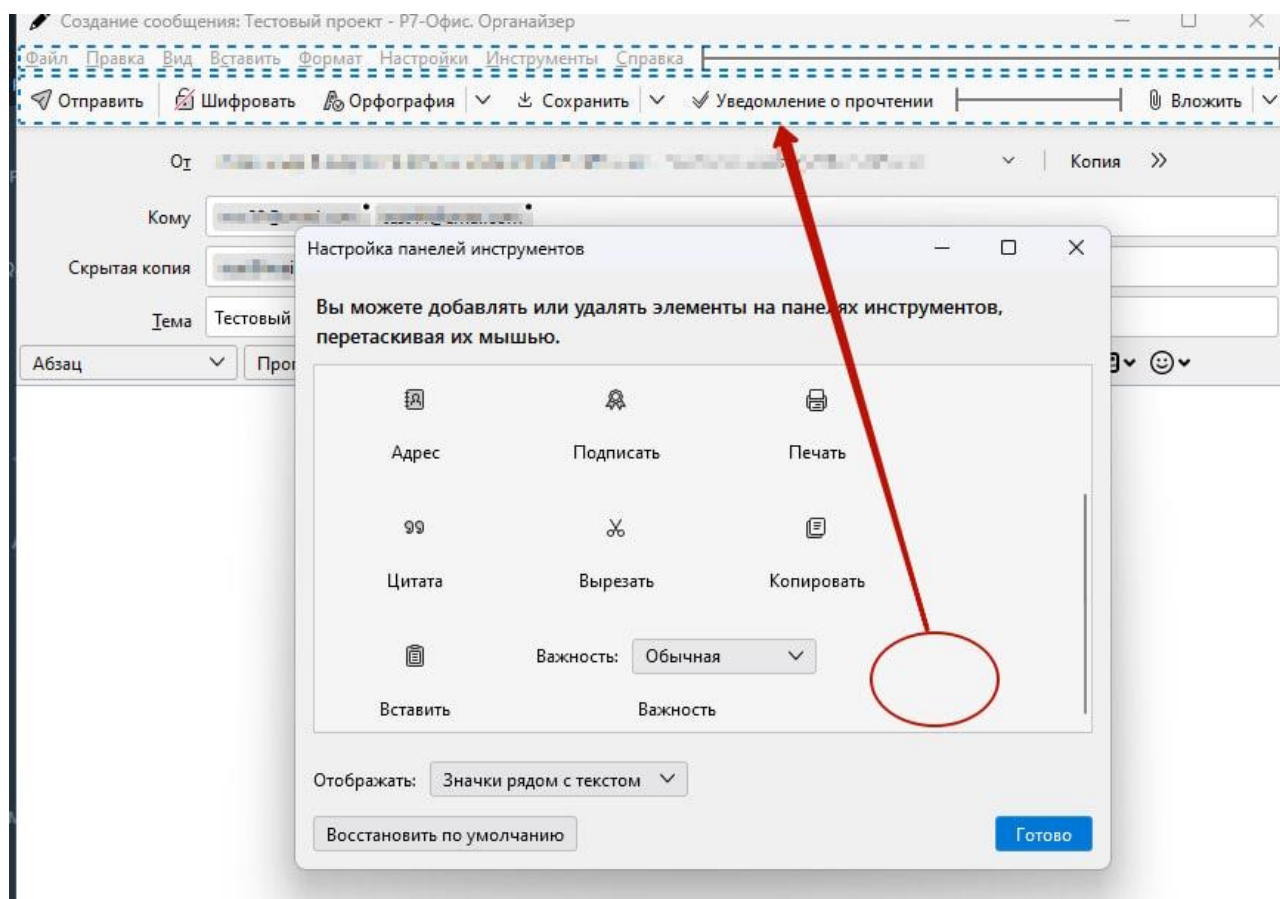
Создание сообщения: Тестовый проект - Р7-Офис. Органайзер

Файл Правка Вид Вставить Формат Настройки Инструменты Справка

Отправить | Шифровать | Орфография | Сохранить | Уведомление о прочтении | Вложить

От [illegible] Копия »

Кому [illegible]

Скрытая копия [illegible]

Тема Тестовый

Абзац Про

Настройка панелей инструментов

Вы можете добавлять или удалять элементы на панелях инструментов, перетаскивая их мышью.

Адрес

Подписать

Печать

Цитата

Вырезать

Копировать

Важность: Обычная

Вставить

Важность

Отображать: Значки рядом с текстом

Восстановить по умолчанию

Готово